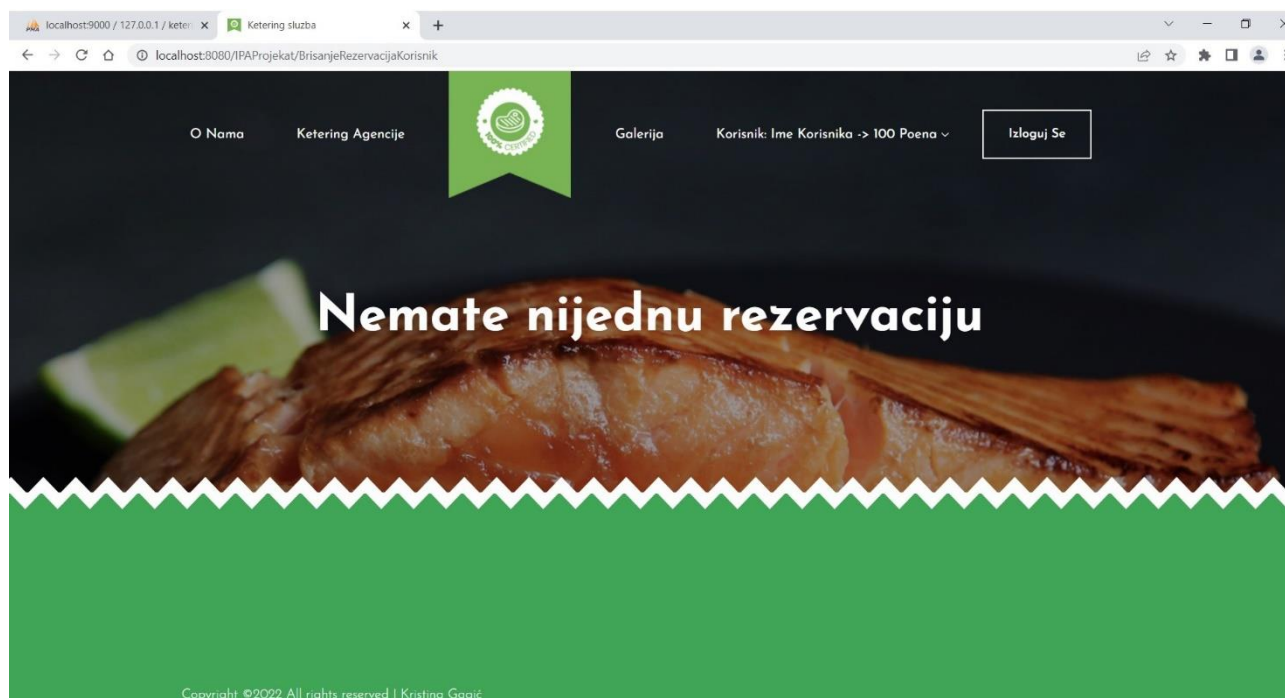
localhost:9000 / 127.0.0.1 / keter
Ketering sluzba
localhost:8080/IPAProjekat/BrisanjeRezervacijaKorisnik

O Nama
Ketering Agencije
100% CERTIFIED
Galerija
Korisnik: Ime Korisnika -> 100 Poena
Izloguj Se

Nemate nijednu rezervaciju

Copyright ©2022 All rights reserved | Kristina Gagić